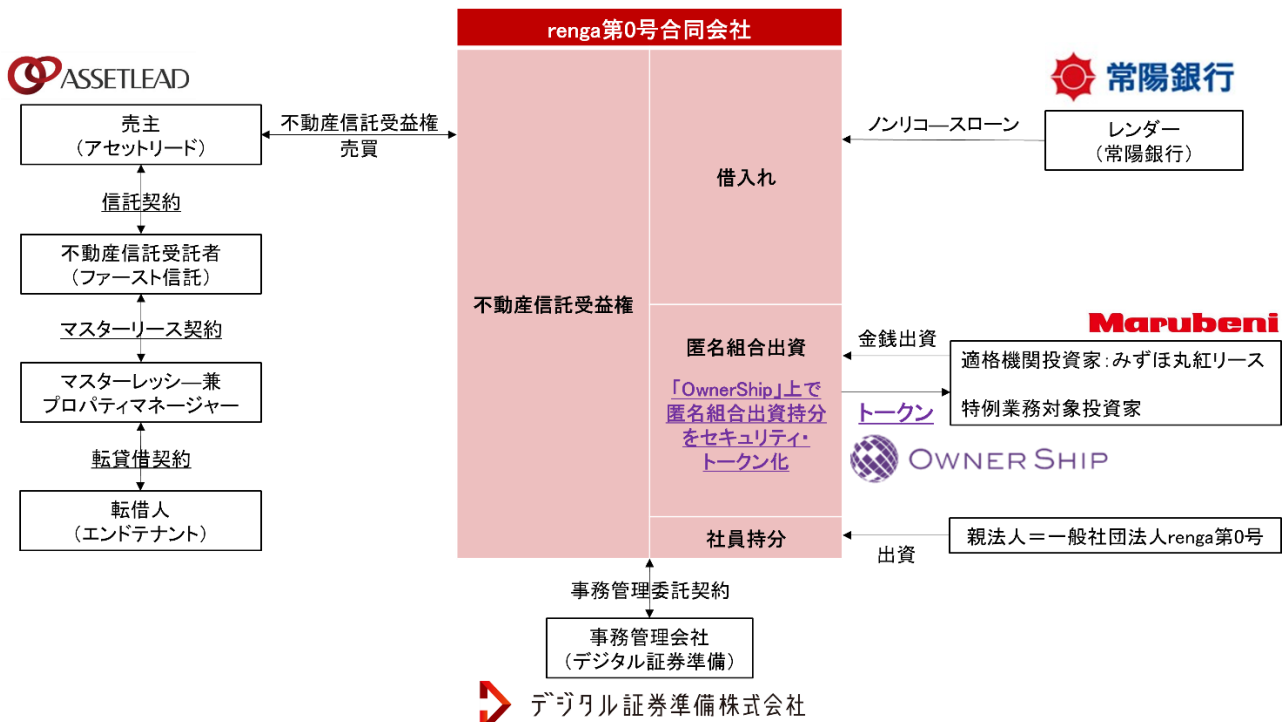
ASSETLEAD

売主
（アセットリード）

不動産信託受益権
売買

信託契約

不動産信託受託者
（ファースト信託）

マスターリース契約

マスターレッシー兼
プロパティマネージャー

転貸借契約

転借人
（エンドテナント）

renga第0号合同会社

不動産信託受益権

借入れ

匿名組合出資

「OwnerShip」上で
匿名組合出資持分
をセキュリティ・
トークン化

社員持分

常陽銀行

ノンリコースローン

レンダー
（常陽銀行）

Marubeni

金銭出資

適格機関投資家：みずほ丸紅リース

トークン

特例業務対象投資家

OWNER SHIP

親法人＝一般社団法人renga第0号

出資

事務管理委託契約

事務管理会社
（デジタル証券準備）

デジタル証券準備株式会社